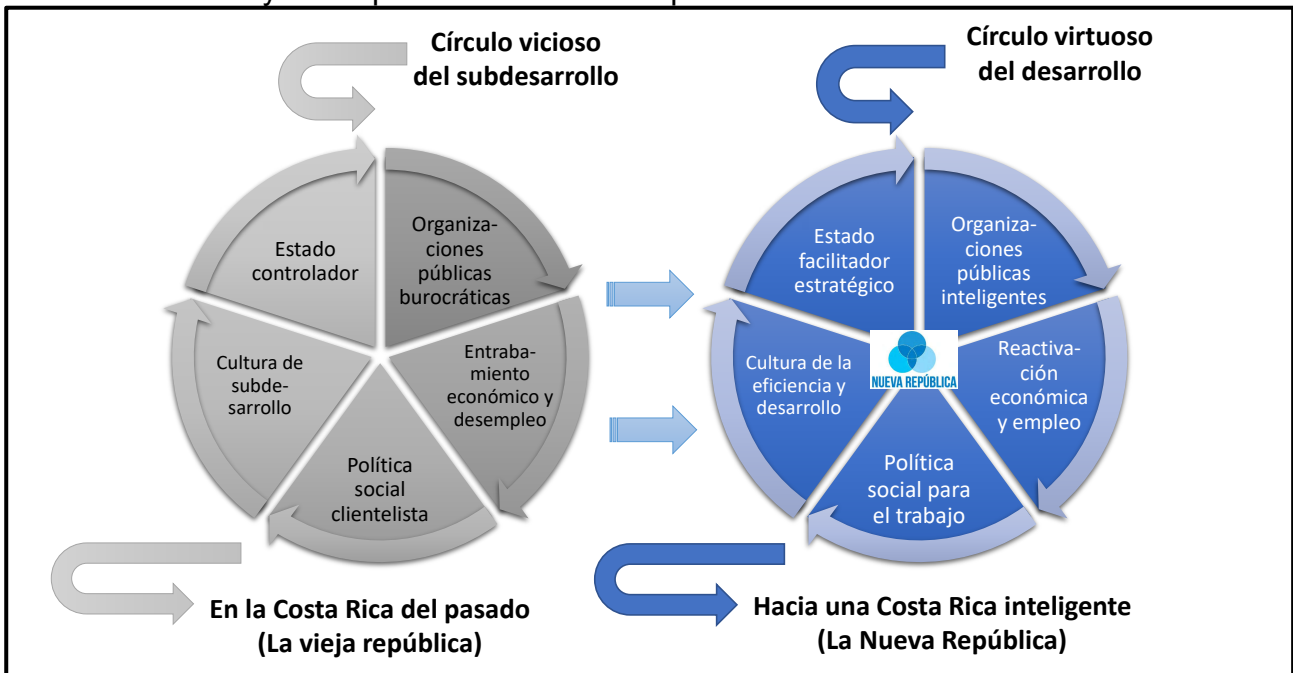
Círculo vicioso del subdesarrollo

Círculo virtuoso del desarrollo

Estado controlador

Organizaciones públicas burocráticas

Entrabamiento económico y desempleo

Política social clientelista

Cultura de subdesarrollo

Estado facilitador estratégico

Organizaciones públicas inteligentes

Reactivación económica y empleo

Política social para el trabajo

Cultura de la eficiencia y desarrollo

NUEVA REPÚBLICA

En la Costa Rica del pasado (La vieja república)

Hacia una Costa Rica inteligente (La Nueva República)